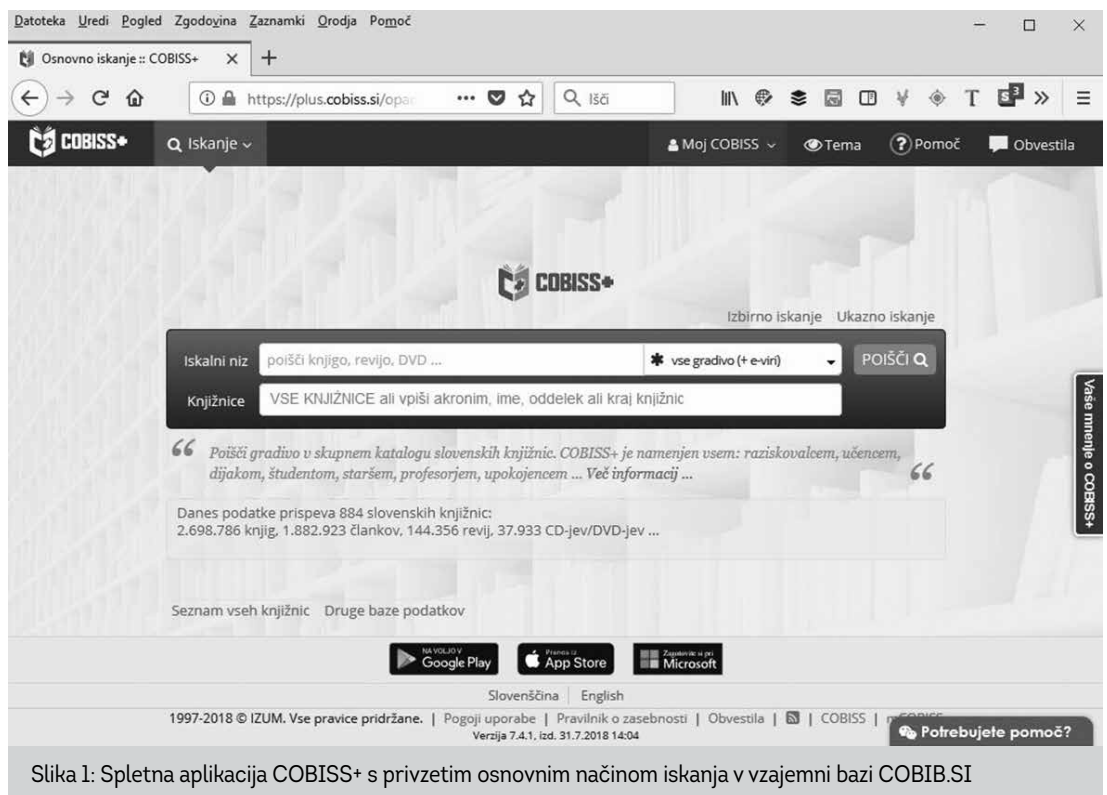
Datoteka Uredi Pogled Zgodovina Zaznamki Orodja Pomoč

Osnovno iskanje :: COBISS+ × +

https://plus.cobiss.si/opac ··· Išči

COBISS+ Iskanje Moj COBISS Tema Pomoč Obvestila

COBISS+

Izbirno iskanje Ukazno iskanje

Iskalni niz poišči knjigo, revijo, DVD ... vse gradivo (+ e-viri) POIŠČI

Knjižnice VSE KNJIŽNICE ali vpiši akronim, ime, oddelek ali kraj knjižnic

Poišči gradivo v skupnem katalogu slovenskih knjižnic. COBISS+ je namenjen vsem: raziskovalcem, učencem, dijakom, študentom, staršem, profesorjem, upokojencem ... Več informacij ...

Danes podatke prispeva 884 slovenskih knjižnic:
2.698.786 knjig, 1.882.923 člankov, 144.356 revij, 37.933 CD-jev/DVD-jev ...

Vaše mnenje o COBISS+

Seznam vseh knjižnic Druge baze podatkov

NA VOLJO V Google Play Prenos iz App Store Zaposlite si pri Microsoft

Slovenščina English

1997-2018 © IZUM. Vse pravice pridržane. | Pogoji uporabe | Pravilnik o zasebnosti | Obvestila | | COBISS | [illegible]
Verzija 7.4.1, izd. 31.7.2018 14:04

Potrebujete pomoč?

Slika 1: Spletna aplikacija COBISS+ s privzetim osnovnim načinom iskanja v vzajemni bazi COBIB.SI